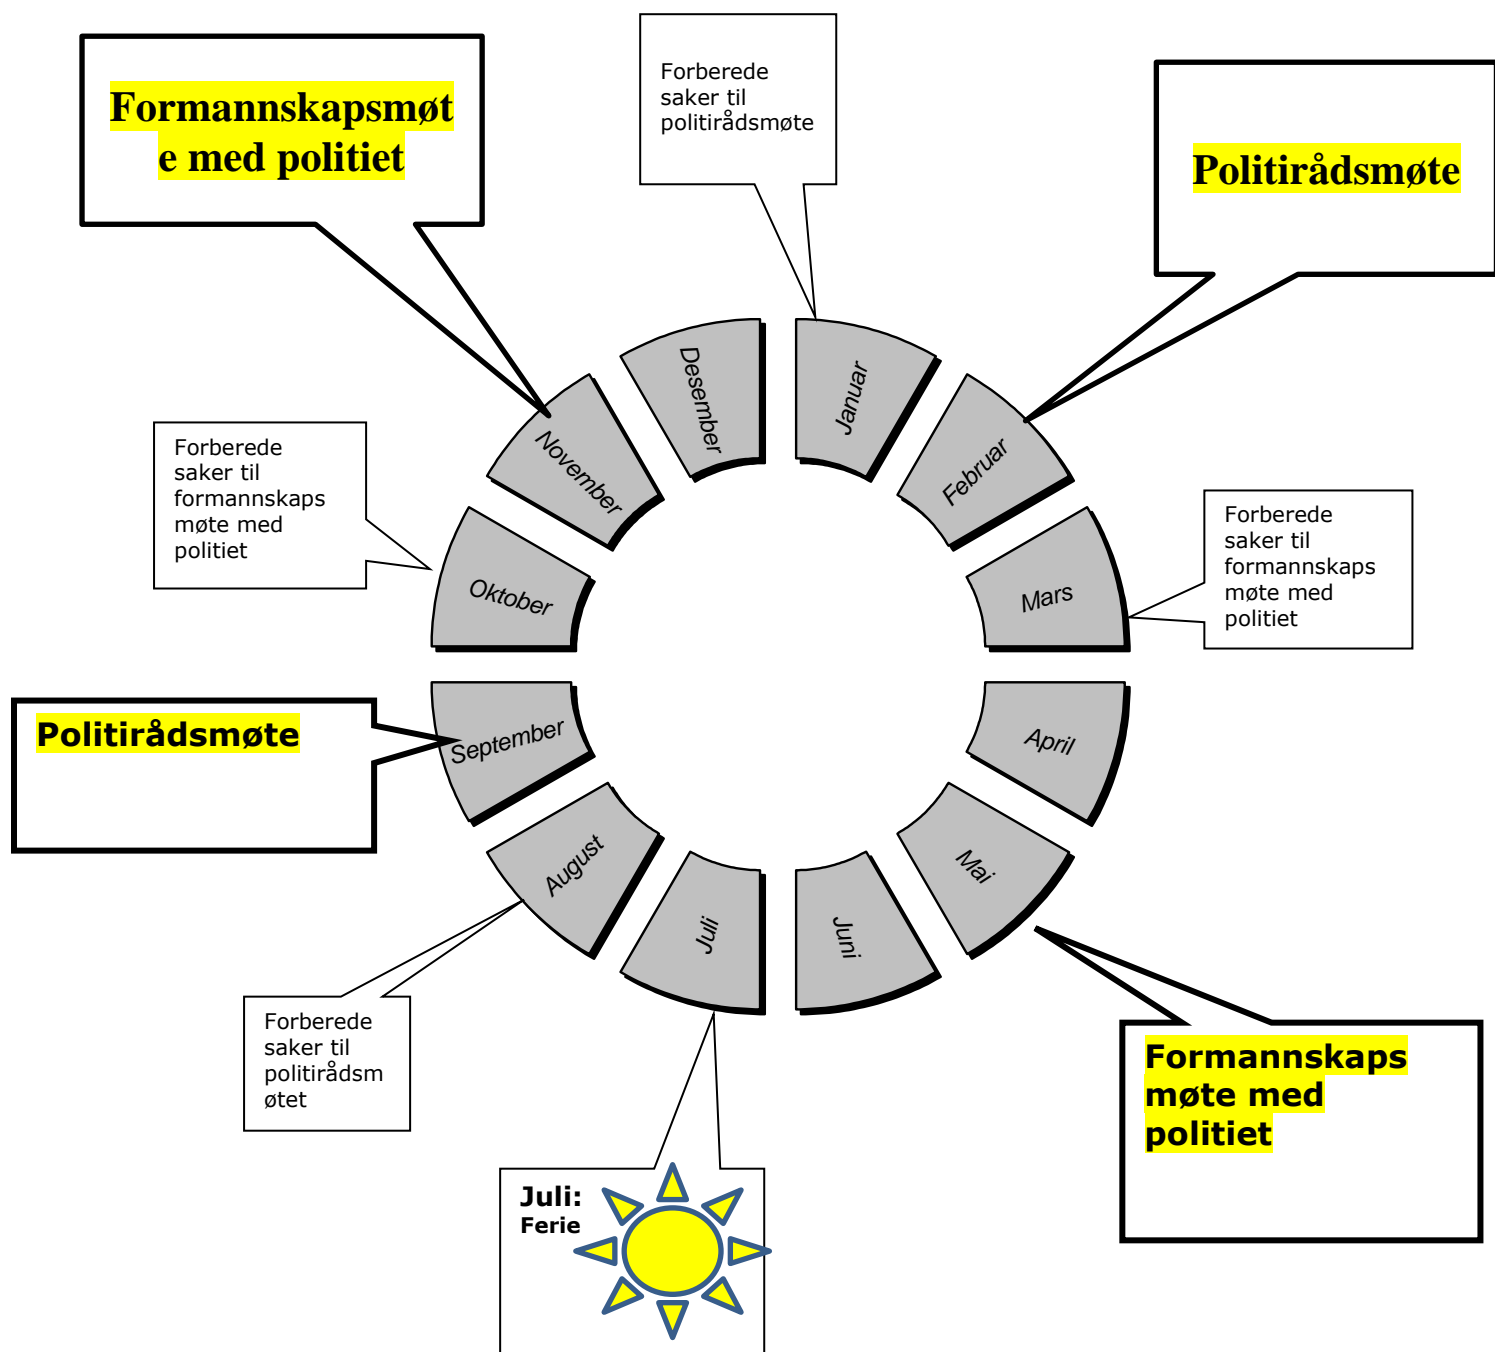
Formannskapsmøte med politiet

Forberede saker til politirådsmøte

Politirådsmøte

Desember

Januar

November

Februar

Forberede saker til formannskaps møte med politiet

Oktober

Forberede saker til formannskaps møte med politiet

Mars

Politirådsmøte

September

April

August

Mai

Juli

Juni

Forberede saker til politirådsmøtet

Formannskaps møte med politiet

Juli: Ferie